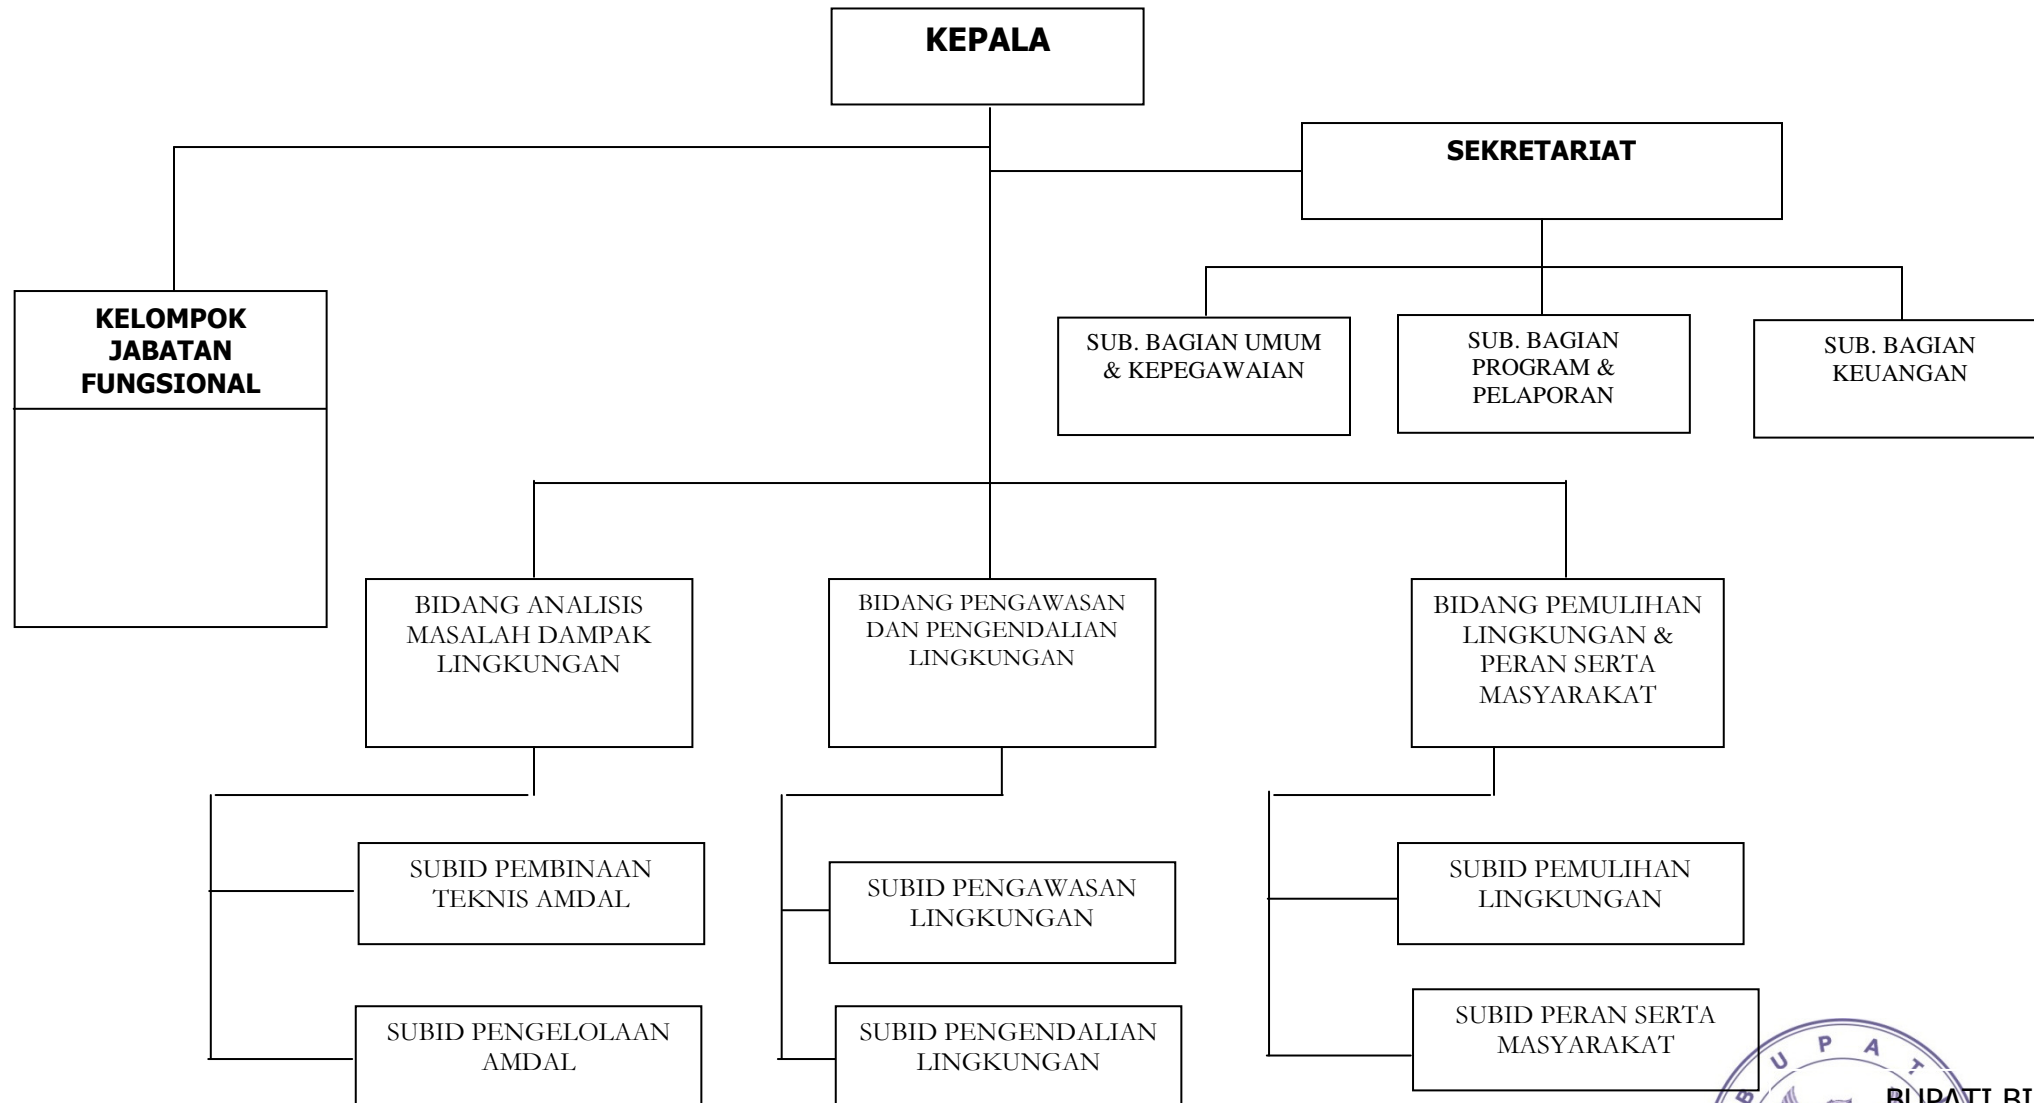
KEPALA

SEKRETARIAT

KELOMPOK JABATAN FUNGSIONAL

SUB. BAGIAN UMUM & KEPEGAWAIAN

SUB. BAGIAN PROGRAM & PELAPORAN

SUB. BAGIAN KEUANGAN

BIDANG ANALISIS MASALAH DAMPAK LINGKUNGAN

BIDANG PENGAWASAN DAN PENGENDALIAN LINGKUNGAN

BIDANG PEMULIHAN LINGKUNGAN & PERAN SERTA MASYARAKAT

SUBID PEMBINAAN TEKNIS AMDAL

SUBID PENGELOLAAN AMDAL

SUBID PENGAWASAN LINGKUNGAN

SUBID PENGENDALIAN LINGKUNGAN

SUBID PEMULIHAN LINGKUNGAN

SUBID PERAN SERTA MASYARAKAT

B U P A T

BUPATI B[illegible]